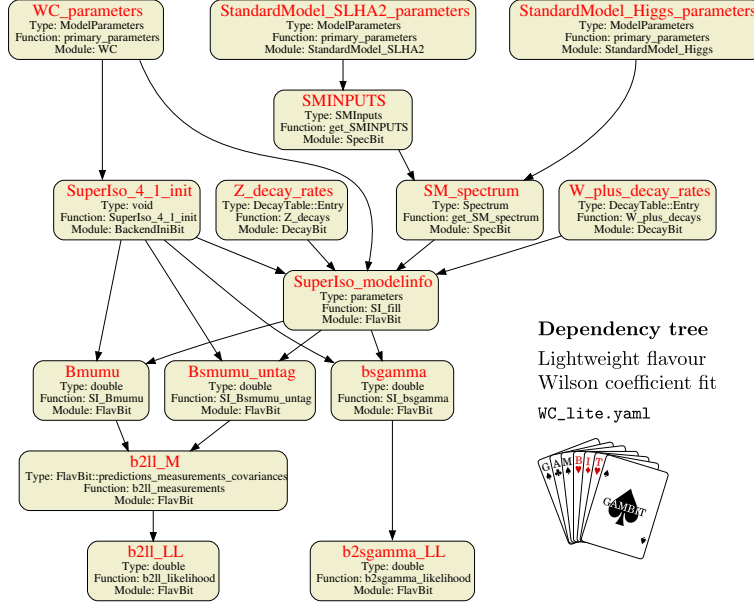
WC_parameters
Type: ModelParameters
Function: primary_parameters
Module: WC

StandardModel_SLHA2_parameters
Type: ModelParameters
Function: primary_parameters
Module: StandardModel_SLHA2

StandardModel_Higgs_parameters
Type: ModelParameters
Function: primary_parameters
Module: StandardModel_Higgs

SMINPUTS
Type: SMInputs
Function: get_SMINPUTS
Module: SpecBit

SuperIso_4_1_init
Type: void
Function: SuperIso_4_1_init
Module: BackendIniBit

Z_decay_rates
Type: DecayTable::Entry
Function: Z_decays
Module: DecayBit

SM_spectrum
Type: Spectrum
Function: get_SM_spectrum
Module: SpecBit

W_plus_decay_rates
Type: DecayTable::Entry
Function: W_plus_decays
Module: DecayBit

SuperIso_modelinfo
Type: parameters
Function: SI_fill
Module: FlavBit

Dependency tree

Lightweight flavour Wilson coefficient fit

WC_lite.yaml

Bmumu
Type: double
Function: SI_Bmumu
Module: FlavBit

Bsmumu_untag
Type: double
Function: SI_Bsmumu_untag
Module: FlavBit

bsgamma
Type: double
Function: SI_bsgamma
Module: FlavBit

b2ll_M
Type: FlavBit::predictions_measurements_covariances
Function: b2ll_measurements
Module: FlavBit

GAMBIT

b2ll_LL
Type: double
Function: b2ll_likelihood
Module: FlavBit

b2sgamma_LL
Type: double
Function: b2sgamma_likelihood
Module: FlavBit